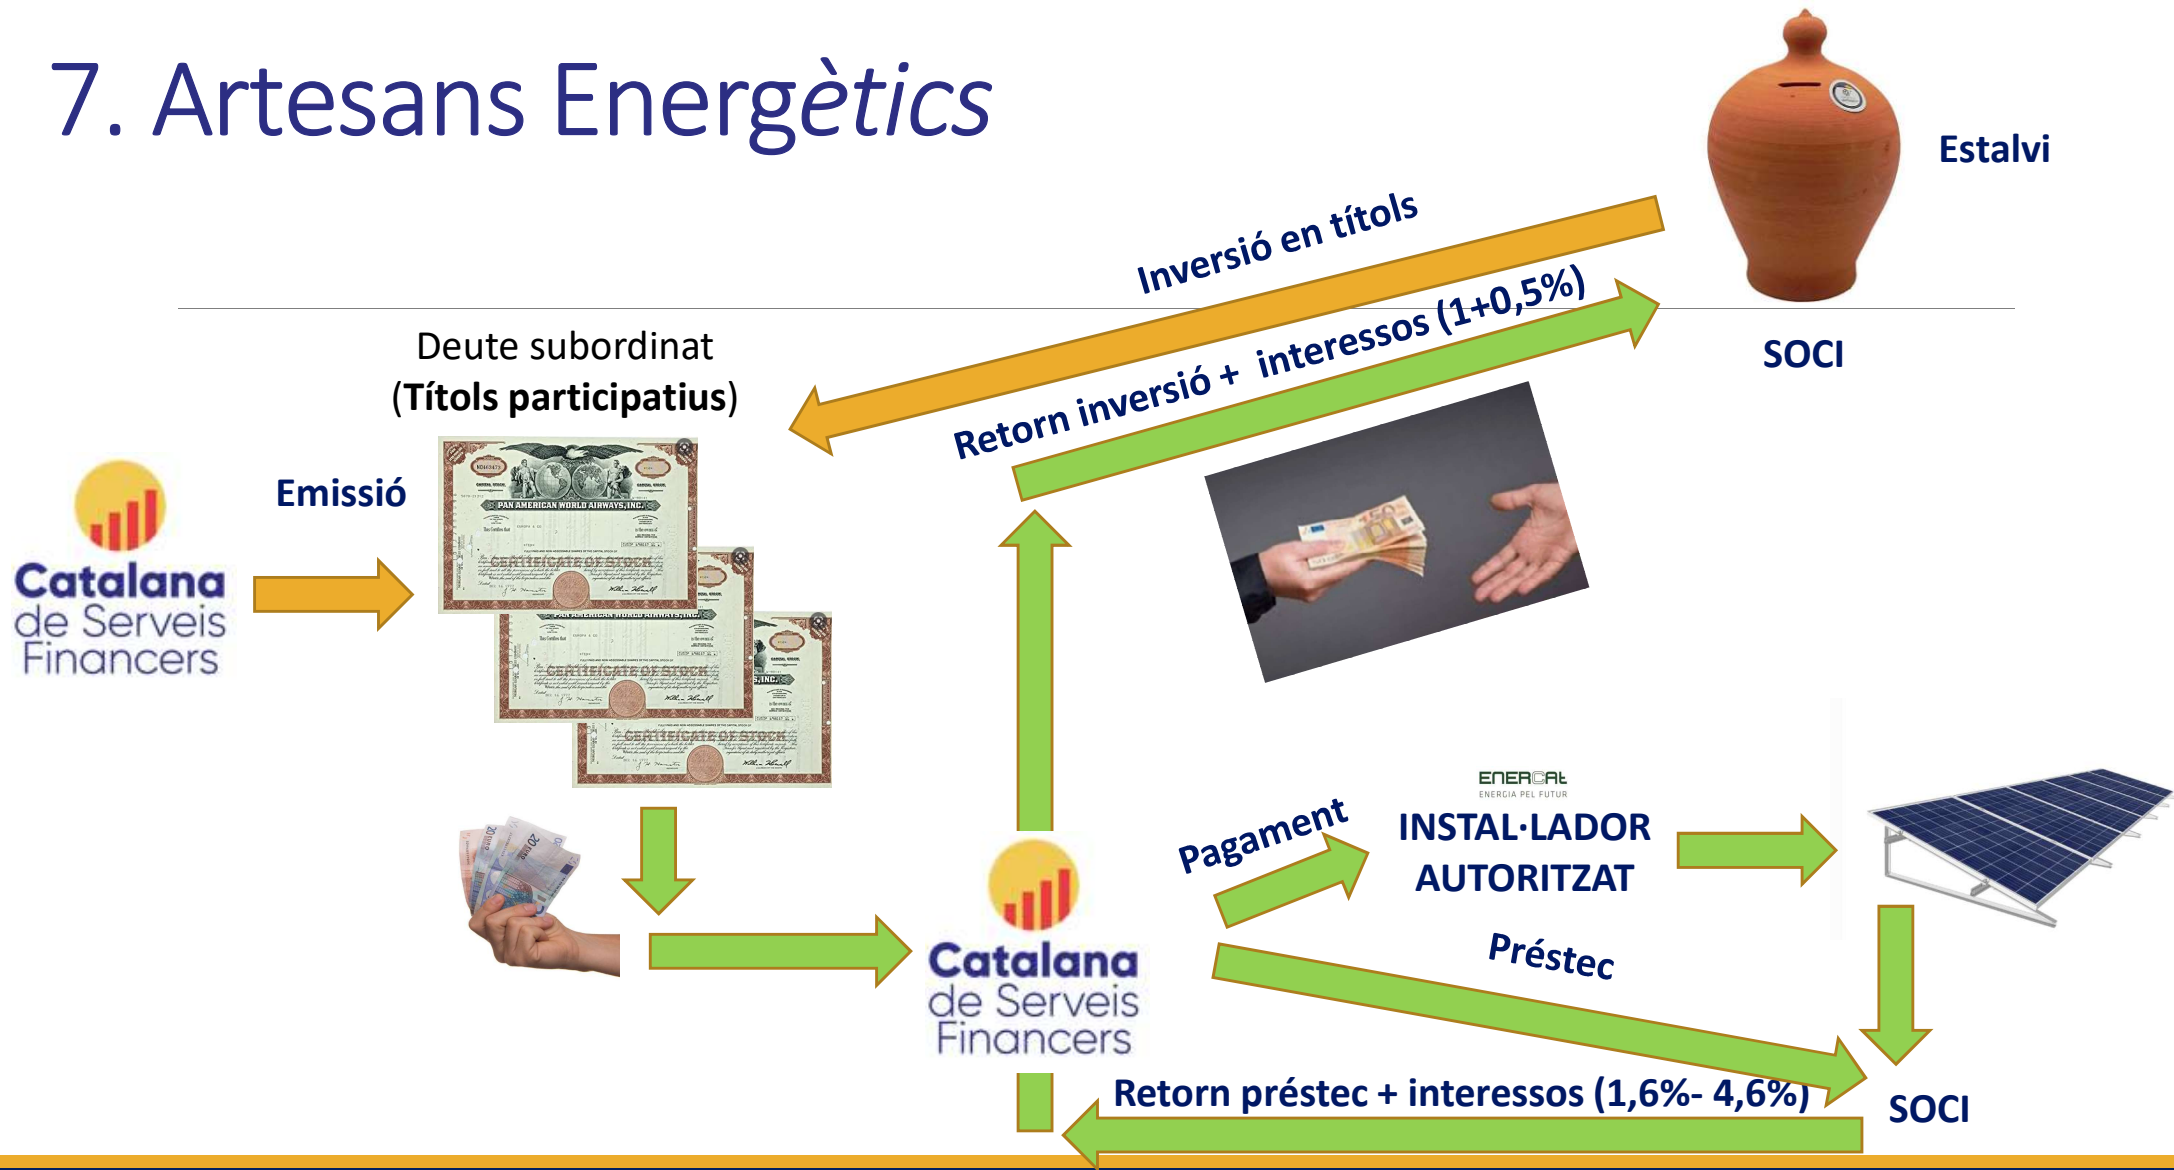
7. Artesans Energètics

Estalvi

Inversió en títols

Retorn inversió + interessos (1+0,5%)

SOCI

Deute subordinat
(Títols participatius)

Emissió

Catalana de Serveis Financers

PAN AMERICAN WORLD AIRWAYS, INC.

CERTIFICATE OF STOCK

ENERCAT
ENERGIA PEL FUTUR

Pagament

INSTAL·LADOR AUTORITZAT

Catalana de Serveis Financers

Préstec

Retorn préstec + interessos (1,6%- 4,6%)

SOCI